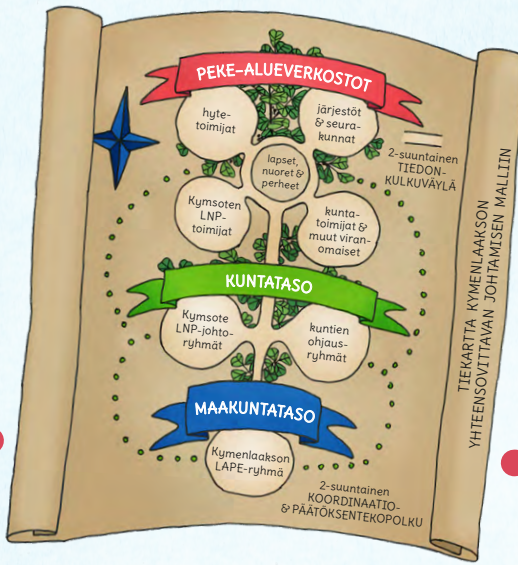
PEKE-ALUEVERKOSTOT

hyte-toimijat

järjestöt & seura-kunnat

2-suuntainen TIEDON-KULKUVÄYLÄ

lapset, nuoret & perheet

Kymsoten LNP-toimijat

kunta-toimijat & muut viran-omaiset

KUNTATASO

Kymsote LNP-johto-ryhmät

kuntien ohjaus-ryhmät

MAAKUNTATASO

Kymenlaakson LAPE-ryhmä

2-suuntainen KOORDINAATIO- & PÄÄTÖKSENTEKOPOLKU

TIEKARTTA KYMENLAAKSON YHTEENSOVITTAVAN JOHTAMISEN MALLIIN